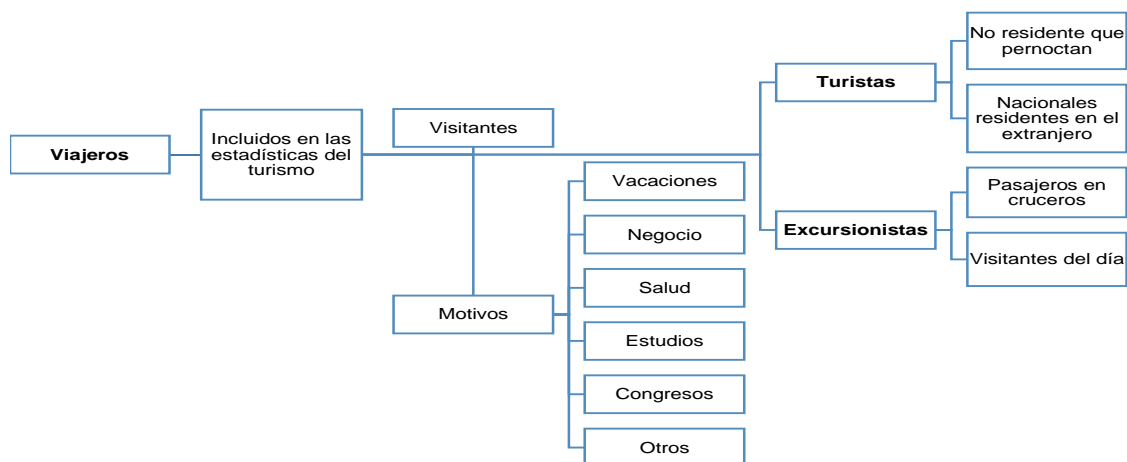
Viajeros

Incluidos en las estadísticas del turismo

Visitantes

Motivos

Vacaciones

Negocio

Salud

Estudios

Congresos

Otros

Turistas

No residente que pernoctan

Nacionales residentes en el extranjero

Excursionistas

Pasajeros en cruceros

Visitantes del día